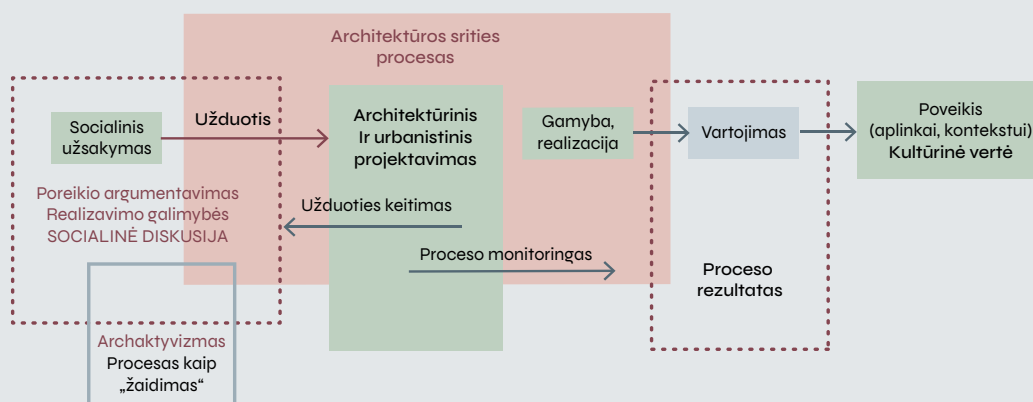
Architektūros srities procesas

Socialinis užsakymas

Užduotis

Architektūrinis Ir urbanistinis projektavimas

Gamyba, realizacija

Vartojimas

Poveikis (aplinkai, kontekstui) Kultūrinė vertė

Poreikio argumentavimas
Realizavimo galimybės
SOCIALINĖ DISKUSIJA

Užduoties keitimas

Proceso monitoringas

Proceso rezultatas

Archaktyvizmas
Procesas kaip „žaidimas“